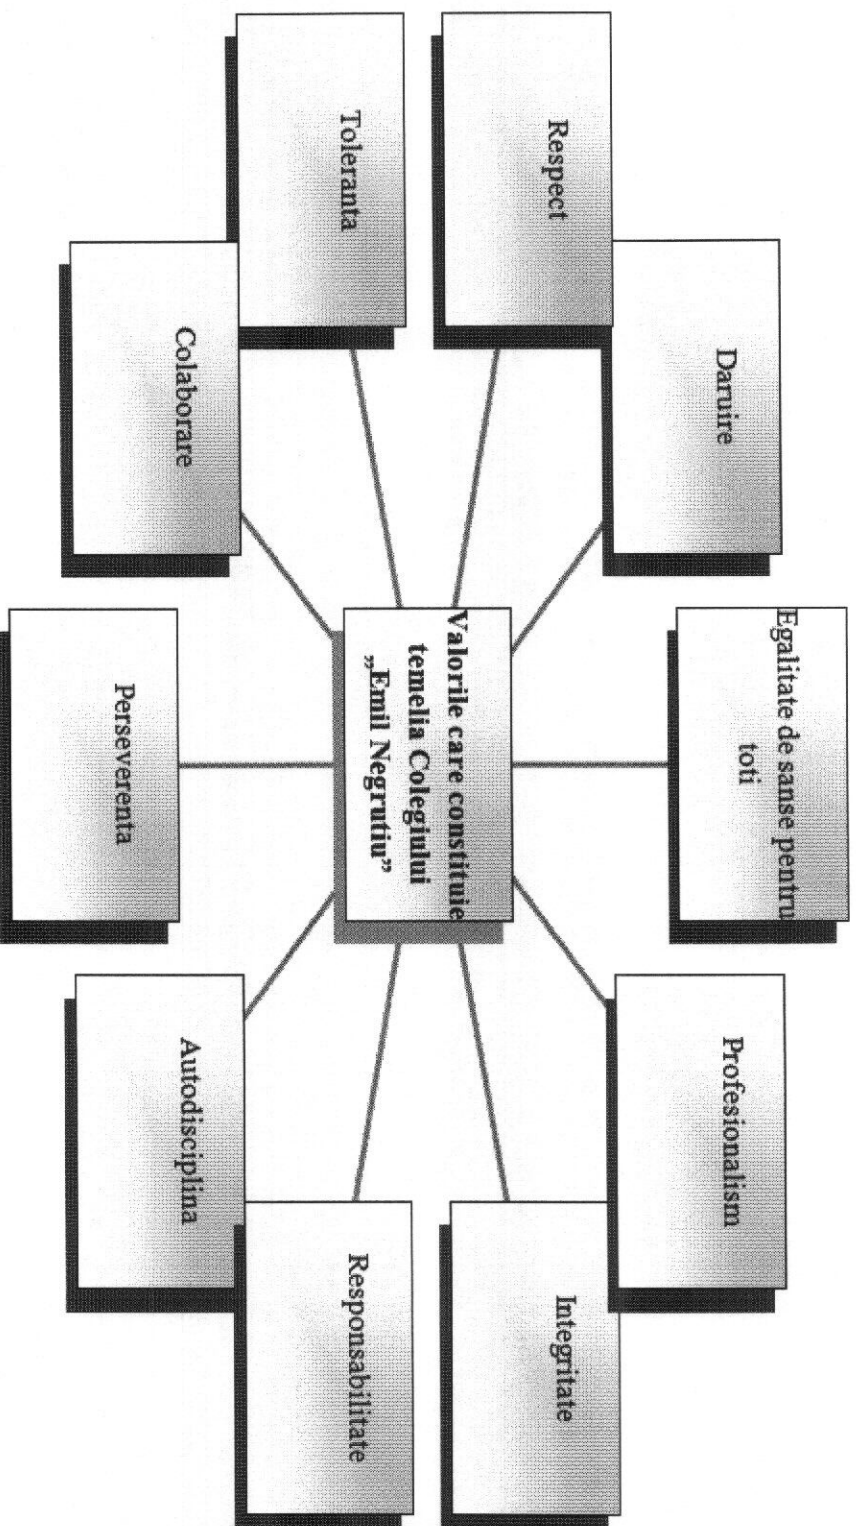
Valorile care constituie temelia Colegiului „Emil Negrutiu"

Respect

Daruire

Egalitate de sanse pentru toti

Profesionalism

Integritate

Responsabilitate

Autodisciplina

Perseverenta

Colaborare

Toleranta